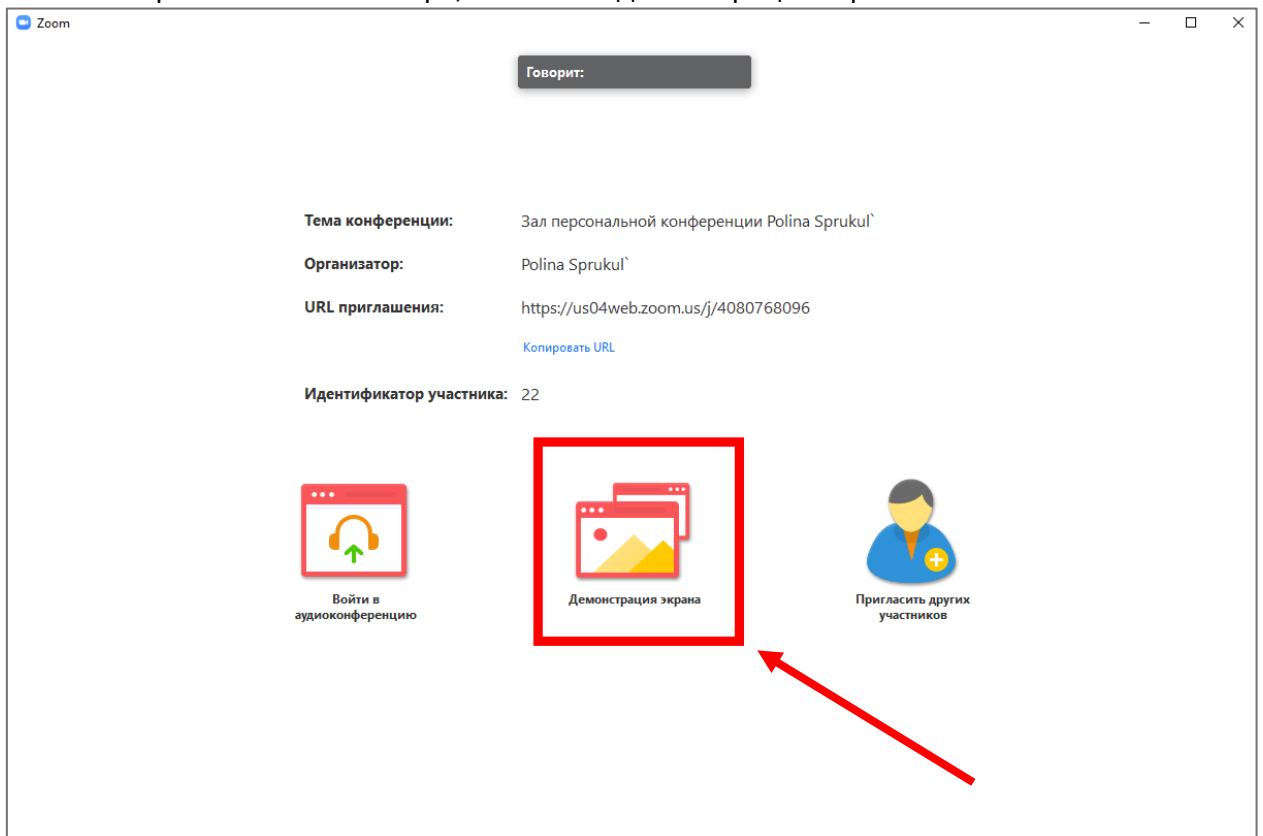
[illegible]

Zoom

Говорит:

Тема конференции: Зал персональной конференции Polina Sprukul`

Организатор: Polina Sprukul`

URL приглашения: https://us04web.zoom.us/j/4080768096

Копировать URL

Идентификатор участника: 22

Войти в аудиоконференцию

Демонстрация экрана

Пригласить других участников